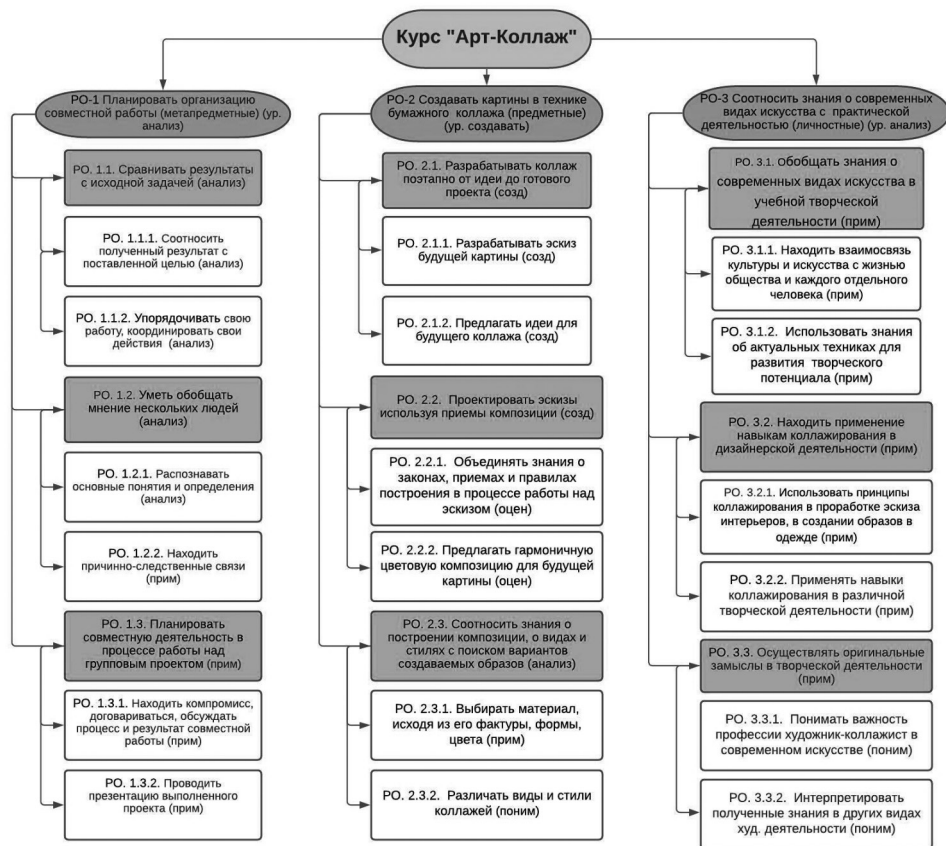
Курс "Арт-Коллаж"

РО-1 Планировать организацию совместной работы (метапредметные) (ур. анализ)

РО. 1.1. Сравнивать результаты с исходной задачей (анализ)

РО. 1.1.1. Соотносить полученный результат с поставленной целью (анализ)

РО. 1.1.2. Упорядочивать свою работу, координировать свои действия (анализ)

РО. 1.2. Уметь обобщать мнение нескольких людей (анализ)

РО. 1.2.1. Распознавать основные понятия и определения (анализ)

РО. 1.2.2. Находить причинно-следственные связи (прим)

РО. 1.3. Планировать совместную деятельность в процессе работы над групповым проектом (прим)

РО. 1.3.1. Находить компромисс, договариваться, обсуждать процесс и результат совместной работы (прим)

РО. 1.3.2. Проводить презентацию выполненного проекта (прим)

РО-2 Создавать картины в технике бумажного коллажа (предметные) (ур. создавать)

РО. 2.1. Разрабатывать коллаж поэтапно от идеи до готового проекта (созд)

РО. 2.1.1. Разрабатывать эскиз будущей картины (созд)

РО. 2.1.2. Предлагать идеи для будущего коллажа (созд)

РО. 2.2. Проектировать эскизы используя приемы композиции (созд)

РО. 2.2.1. Объединять знания о законах, приемах и правилах построения в процессе работы над эскизом (оцен)

РО. 2.2.2. Предлагать гармоничную цветовую композицию для будущей картины (оцен)

РО. 2.3. Соотносить знания о построении композиции, о видах и стилях с поиском вариантов создаваемых образов (анализ)

РО. 2.3.1. Выбирать материал, исходя из его фактуры, формы, цвета (прим)

РО. 2.3.2. Различать виды и стили коллажей (поним)

РО-3 Соотносить знания о современных видах искусства с практической деятельностью (личностные) (ур. анализ)

РО. 3.1. Обобщать знания о современных видах искусства в учебной творческой деятельности (прим)

РО. 3.1.1. Находить взаимосвязь культуры и искусства с жизнью общества и каждого отдельного человека (прим)

РО. 3.1.2. Использовать знания об актуальных техниках для развития творческого потенциала (прим)

РО. 3.2. Находить применение навыкам коллажирования в дизайнерской деятельности (прим)

РО. 3.2.1. Использовать принципы коллажирования в проработке эскиза интерьеров, в создании образов в одежде (прим)

РО. 3.2.2. Применять навыки коллажирования в различной творческой деятельности (прим)

РО. 3.3. Осуществлять оригинальные замыслы в творческой деятельности (прим)

РО. 3.3.1. Понимать важность профессии художник-коллажист в современном искусстве (поним)

РО. 3.3.2. Интерпретировать полученные знания в других видах худ. деятельности (поним)